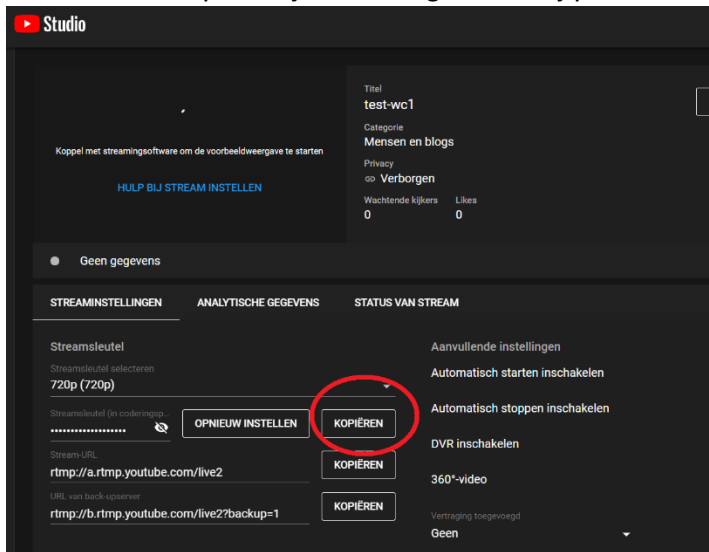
Studio

Koppel met streamingsoftware om de voorbeeldweergave te starten

HULP BIJ STREAM INSTELLEN

Titel
test-wc1
Categorie
Mensen en blogs
Privacy
Verborgen
Wachtende kijkers
0
Likes
0

Geen gegevens

STREAMINSTELLINGEN ANALYTISCHE GEGEVENS STATUS VAN STREAM

Streamsleutel
Streamsleutel selecteren
720p (720p)
Streamsleutel (in coderingsp...
•••••••••••••••••
OPNIEUW INSTELLEN
KOPIËREN
Stream-URL
rtmp://a.rtmp.youtube.com/live2
KOPIËREN
URL van back-upserver
rtmp://b.rtmp.youtube.com/live2?backup=1
KOPIËREN

Aanvullende instellingen
Automatisch starten inschakelen
Automatisch stoppen inschakelen
DVR inschakelen
360°-video
Vertraging toegevoegd
Geen